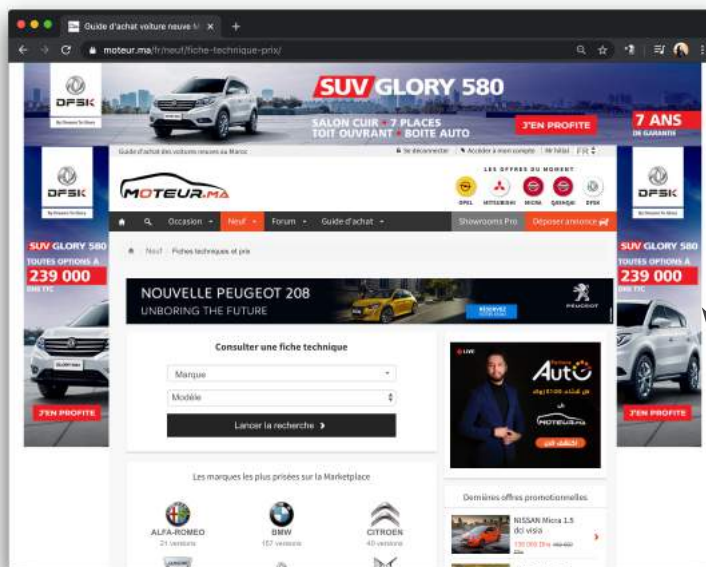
Guide d'achat voiture neuve M ×

moteur.ma/fr/neuf/fiche-technique-prix/

DFSK

SUV GLORY 580

SALON CUIR • 7 PLACES
TOIT OUVRANT • BOITE AUTO

J'EN PROFITE

7 ANS
DE GARANTIE

Guide d'achat des voitures neuves au Maroc

Se déconnecter | Accéder à mon compte | Mr hitst | FR

MOTEUR.MA

LES OFFRES DU MOMENT

OPEL MITSUBISHI MICRA QASHQAI DFSK

Occasion | Neuf | Forum | Guide d'achat | Showrooms Pro | Déposer annonce

Neuf / Fiches techniques et prix

NOUVELLE PEUGEOT 208
UNBORING THE FUTURE

RÉSERVEZ

PEUGEOT

DFSK

SUV GLORY 580
TOUTES OPTIONS À
239 000
DHS TTC

J'EN PROFITE

DFSK

SUV GLORY 580
TOUTES OPTIONS À
239 000
DHS TTC

J'EN PROFITE

Consulter une fiche technique

Marque

Modèle

Lancer la recherche

LIVE

Auto

MOTEUR.MA

Les marques les plus prisées sur la Marketplace

ALFA-ROMEO
21 versions

BMW
157 versions

CITROEN
40 versions

Dernières offres promotionnelles

NISSAN Micra 1.5 dci visia
130 000 Dhs